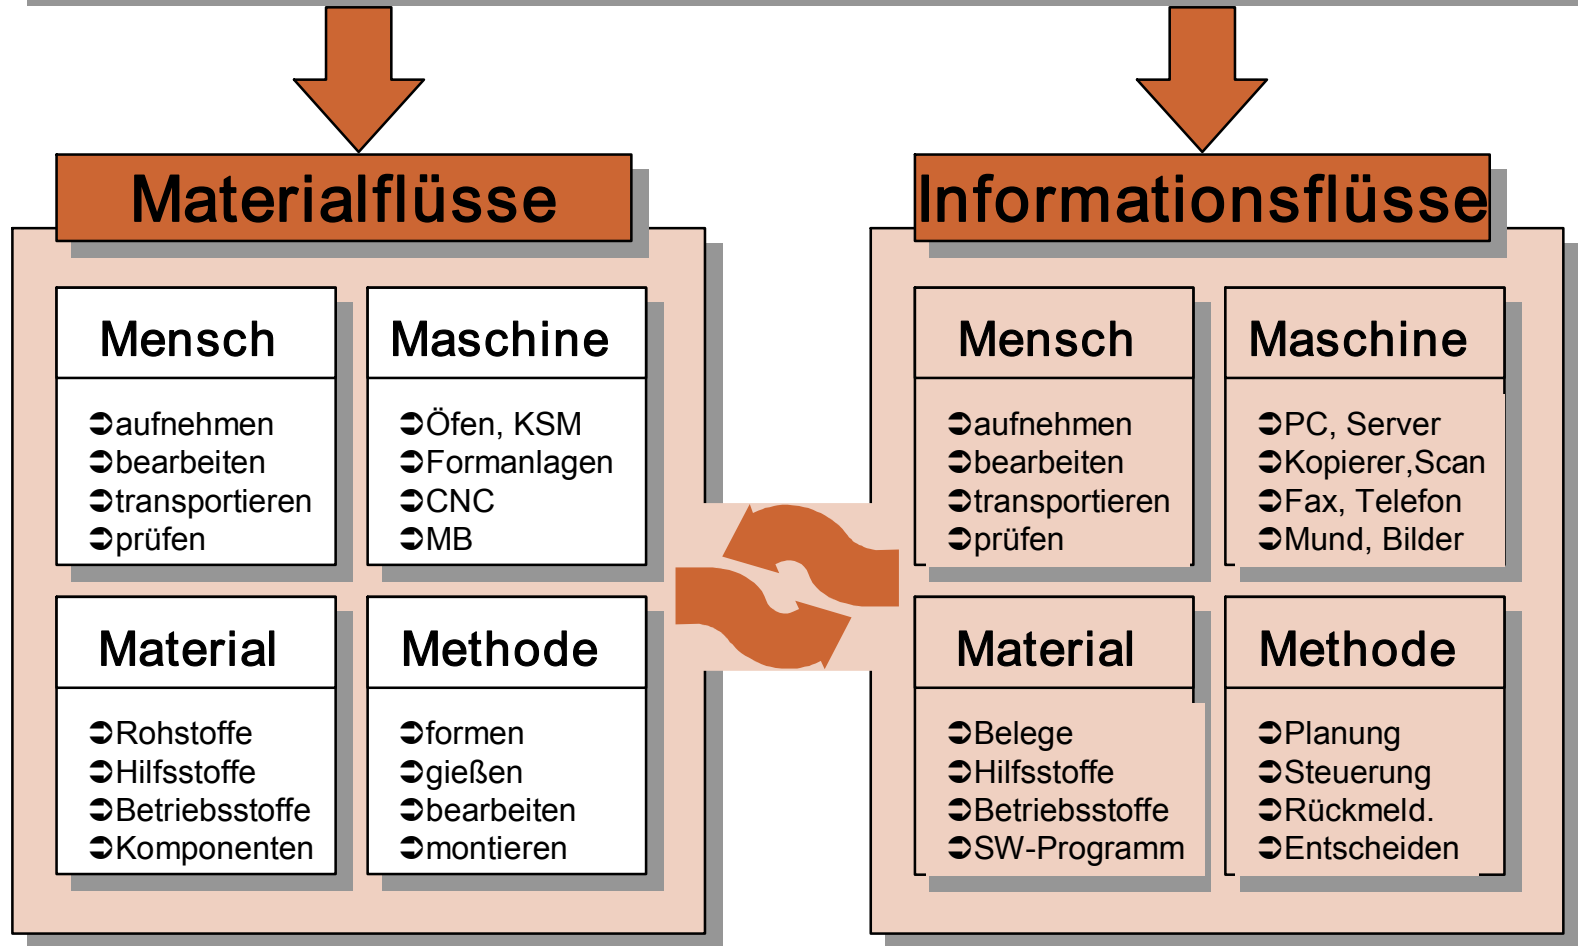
Materialflüsse

Mensch

➲aufnehmen
➲bearbeiten
➲transportieren
➲prüfen

Maschine

➲Öfen, KSM
➲Formanlagen
➲CNC
➲MB

Material

➲Rohstoffe
➲Hilfsstoffe
➲Betriebsstoffe
➲Komponenten

Methode

➲formen
➲gießen
➲bearbeiten
➲montieren

Informationsflüsse

Mensch

➲aufnehmen
➲bearbeiten
➲transportieren
➲prüfen

Maschine

➲PC, Server
➲Kopierer,Scan
➲Fax, Telefon
➲Mund, Bilder

Material

➲Belege
➲Hilfsstoffe
➲Betriebsstoffe
➲SW-Programm

Methode

➲Planung
➲Steuerung
➲Rückmeld.
➲Entscheiden